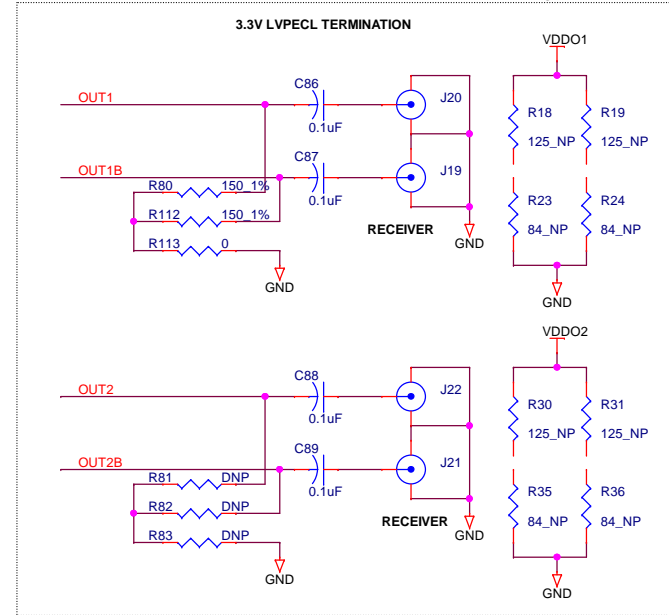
3.3V LVPECL TERMINATION

VDDO1

OUT1

C86

0.1uF

J20

R18

125_NP

R19

125_NP

OUT1B

C87

0.1uF

J19

R80 150_1%

R112 150_1%

R113 0

RECEIVER

GND

R23

84_NP

R24

84_NP

GND

GND

VDDO2

OUT2

C88

0.1uF

J22

R30

125_NP

R31

125_NP

OUT2B

C89

0.1uF

J21

R81 DNP

R82 DNP

R83 DNP

RECEIVER

GND

R35

84_NP

R36

84_NP

GND

GND